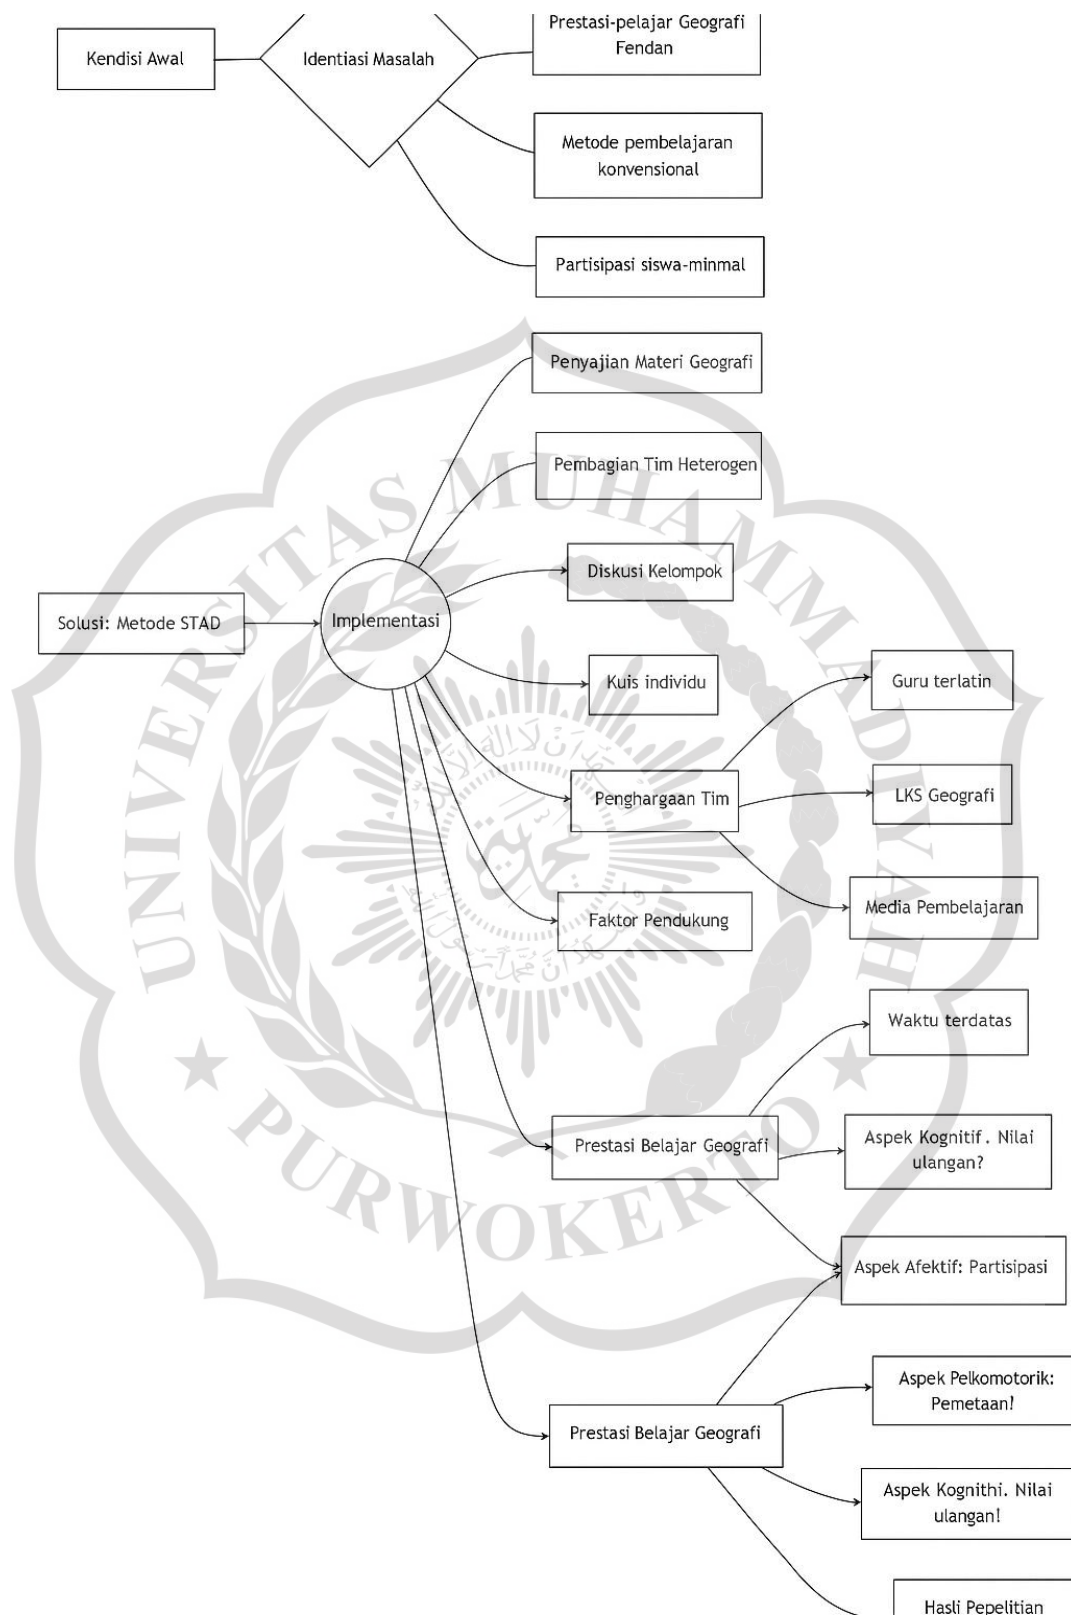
Kendisi Awal

Identiasi Masalah

Prestasi-pelajar Geografi Fendan

Metode pembelajaran konvensional

Partisipasi siswa-minmal

Penyajian Materi Geografi

Pembagian Tim Heterogen

Diskusi Kelompok

Solusi: Metode STAD

Implementasi

Kuis individu

Guru terlatin

Penghargaan Tim

LKS Geografi

Media Pembelajaran

Faktor Pendukung

Waktu terdatas

Prestasi Belajar Geografi

Aspek Kognitif. Nilai ulangan?

Aspek Afektif: Partisipasi

Aspek Pelkomotorik: Pemetaan!

Prestasi Belajar Geografi

Aspek Kognithi. Nilai ulangan!

Hasli Pepelitian

UNIVERSITAS MUHAMMADIYAH PURWOKERTO